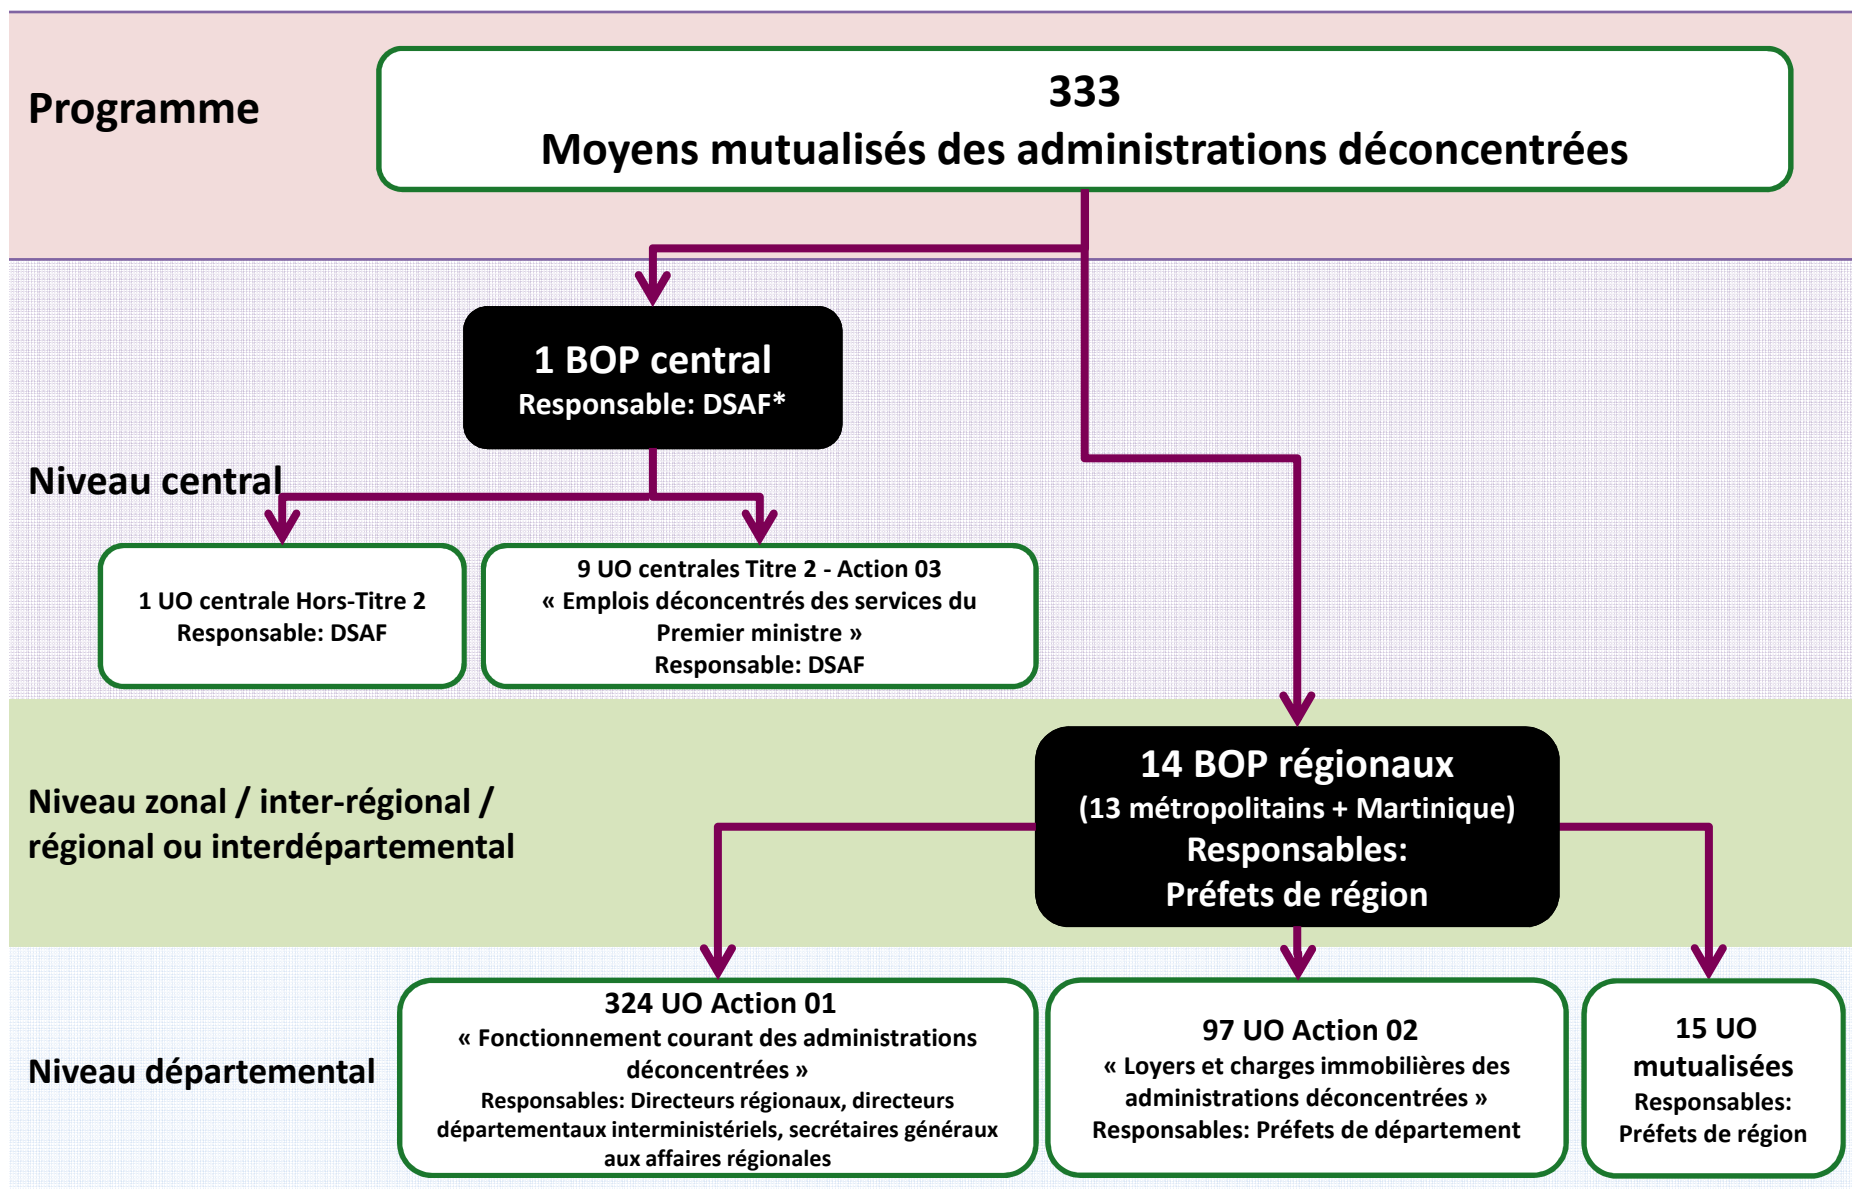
Programme

333
Moyens mutualisés des administrations déconcentrées

1 BOP central
Responsable: DSAF*

Niveau central

1 UO centrale Hors-Titre 2
Responsable: DSAF

9 UO centrales Titre 2 - Action 03
« Emplois déconcentrés des services du Premier ministre »
Responsable: DSAF

Niveau zonal / inter-régional / régional ou interdépartemental

14 BOP régionaux
(13 métropolitains + Martinique)
Responsables:
Préfets de région

Niveau départemental

324 UO Action 01
« Fonctionnement courant des administrations déconcentrées »
Responsables: Directeurs régionaux, directeurs départementaux interministériels, secrétaires généraux aux affaires régionales

97 UO Action 02
« Loyers et charges immobilières des administrations déconcentrées »
Responsables: Préfets de département

15 UO mutualisées
Responsables:
Préfets de région